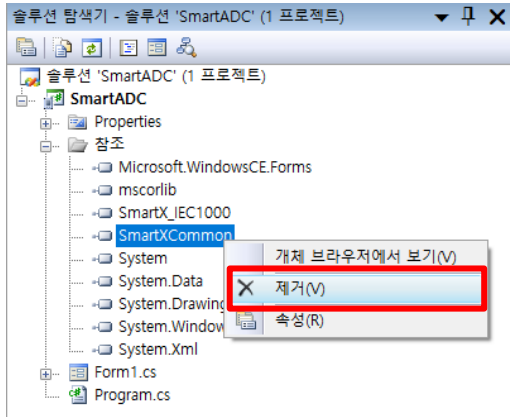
솔루션 탐색기 - 솔루션 'SmartADC' (1 프로젝트)

솔루션 'SmartADC' (1 프로젝트)
SmartADC
Properties
참조
Microsoft.WindowsCE.Forms
mscorlib
SmartX_IEC1000
SmartXCommon
System
System.Data
System.Drawing
System.Window
System.Xml
Form1.cs
Program.cs

개체 브라우저에서 보기(V)
제거(V)
속성(R)